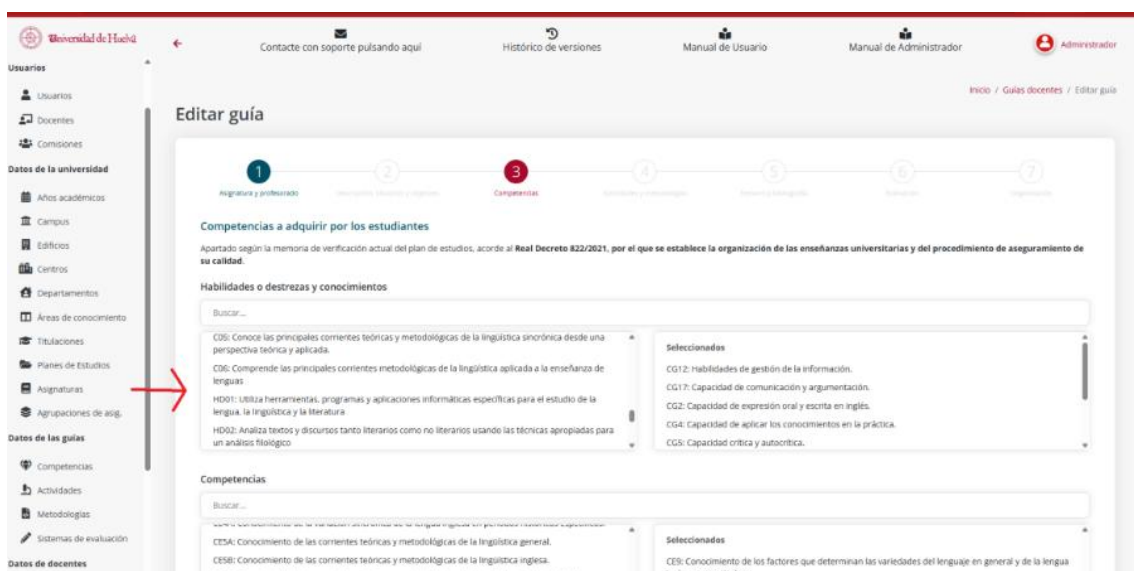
Universidad de Huelva

Usuarios

Usuarios
Docentes
Comisiones

Datos de la universidad

Años académicos
Campus
Edificios
Centros
Departamentos
Áreas de conocimiento
Titulaciones
Planes de Estudios
Asignaturas
Agrupaciones de asig.

Datos de las guías

Competencias
Actividades
Metodologías
Sistemas de evaluación

Datos de docentes

Contacte con soporte pulsando aquí
Histórico de versiones
Manual de Usuario
Manual de Administrador
Administrador

Inicio / Guías docentes / Editar guía

Editar guía

1 Asignatura y profesorado
2 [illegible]
3 Competencias
4 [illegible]
5 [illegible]
6 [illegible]
7 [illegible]

Competencias a adquirir por los estudiantes

Apartado según la memoria de verificación actual del plan de estudios, acorde al **Real Decreto 822/2021, por el que se establece la organización de las enseñanzas universitarias y del procedimiento de aseguramiento de su calidad**.

Habilidades o destrezas y conocimientos

Buscar...

C05: Conoce las principales corrientes teóricas y metodológicas de la lingüística sincrónica desde una perspectiva teórica y aplicada.
C06: Comprende las principales corrientes metodológicas de la lingüística aplicada a la enseñanza de lenguas
HD01: Utiliza herramientas, programas y aplicaciones informáticas específicas para el estudio de la lengua, la lingüística y la literatura
HD02: Analiza textos y discursos tanto literarios como no literarios usando las técnicas apropiadas para un análisis filológico

Seleccionados
CG12: Habilidades de gestión de la información.
CG17: Capacidad de comunicación y argumentación.
CG2: Capacidad de expresión oral y escrita en inglés.
CG4: Capacidad de aplicar los conocimientos en la práctica.
CG5: Capacidad crítica y autocrítica.

Competencias

Buscar...

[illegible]
CE5A: Conocimiento de las corrientes teóricas y metodológicas de la lingüística general.
CE5B: Conocimiento de las corrientes teóricas y metodológicas de la lingüística inglesa.

Seleccionados
CE9: Conocimiento de los factores que determinan las variedades del lenguaje en general y de la lengua